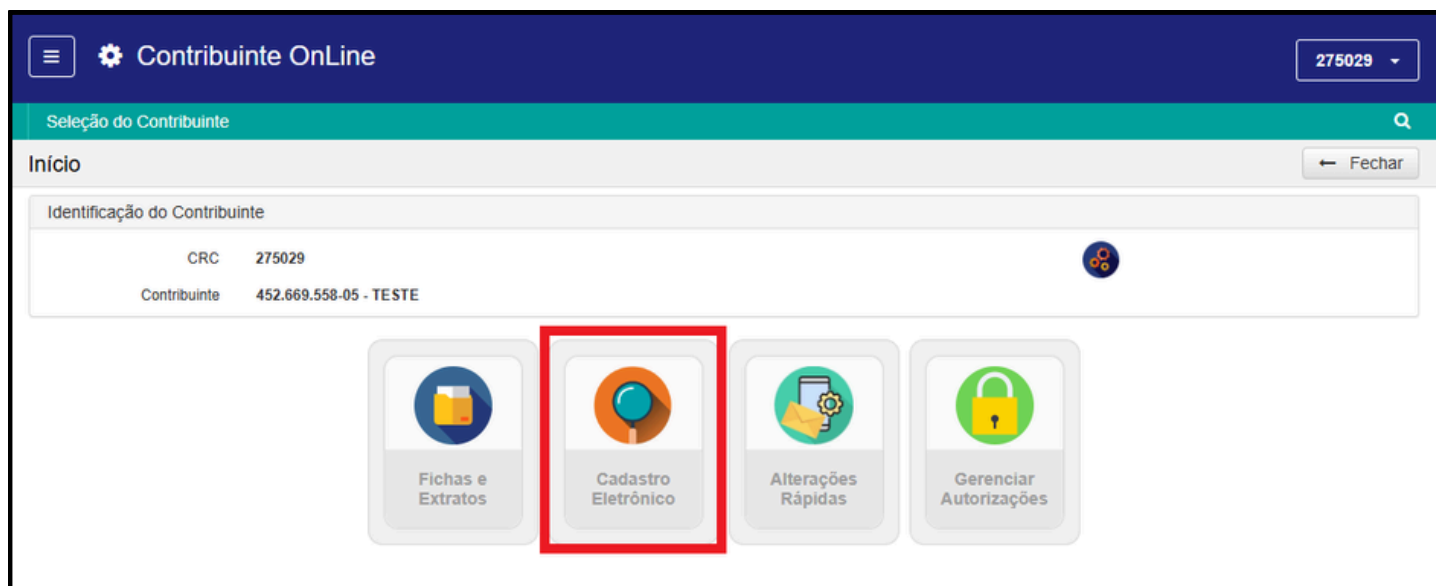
Contribuinte OnLine

275029

Seleção do Contribuinte

Início

Fechar

Identificação do Contribuinte

CRC 275029

Contribuinte 452.669.558-05 - TESTE

Fichas e Extratos

Cadastro Eletrônico

Alterações Rápidas

Gerenciar Autorizações